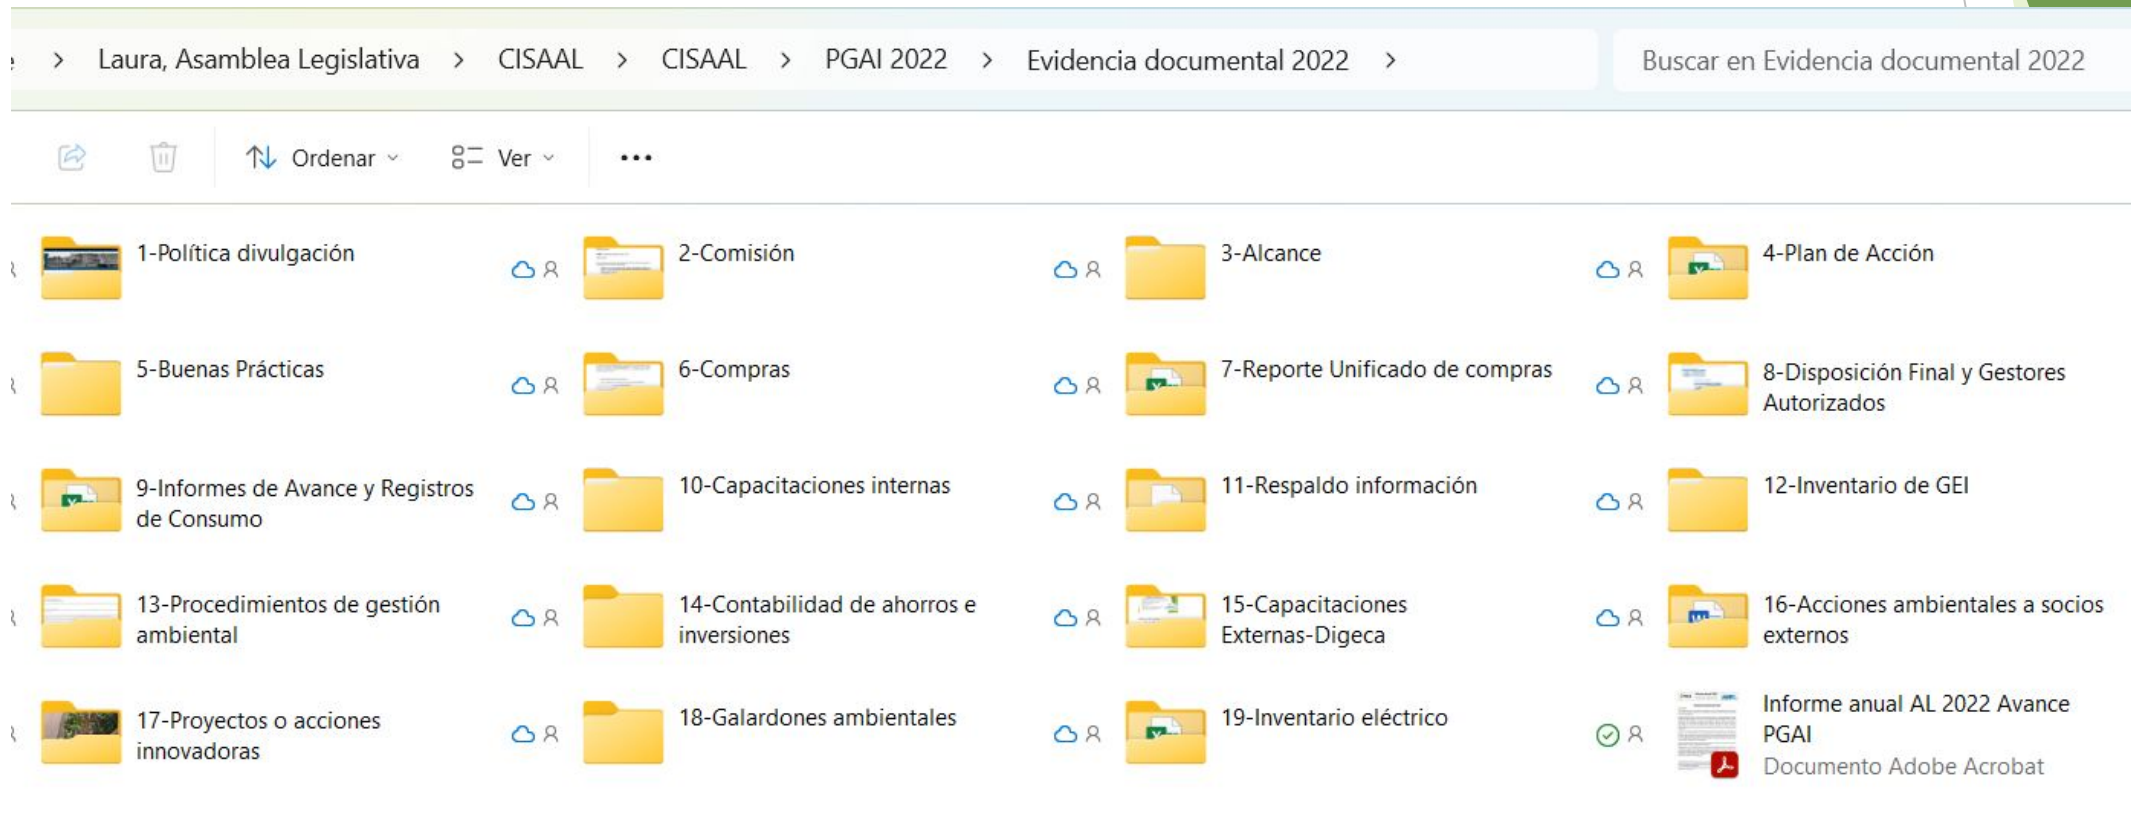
> Laura, Asamblea Legislativa > CISAAL > CISAAL > PGAI 2022 > Evidencia documental 2022 >

Buscar en Evidencia documental 2022

Ordenar Ver ...

1-Política divulgación

2-Comisión

3-Alcance

4-Plan de Acción

5-Buenas Prácticas

6-Compras

7-Reporte Unificado de compras

8-Disposición Final y Gestores Autorizados

9-Informes de Avance y Registros de Consumo

10-Capacitaciones internas

11-Respaldo información

12-Inventario de GEI

13-Procedimientos de gestión ambiental

14-Contabilidad de ahorros e inversiones

15-Capacitaciones Externas-Digeca

16-Acciones ambientales a socios externos

17-Proyectos o acciones innovadoras

18-Galardones ambientales

19-Inventario eléctrico

Informe anual AL 2022 Avance PGAI
Documento Adobe Acrobat